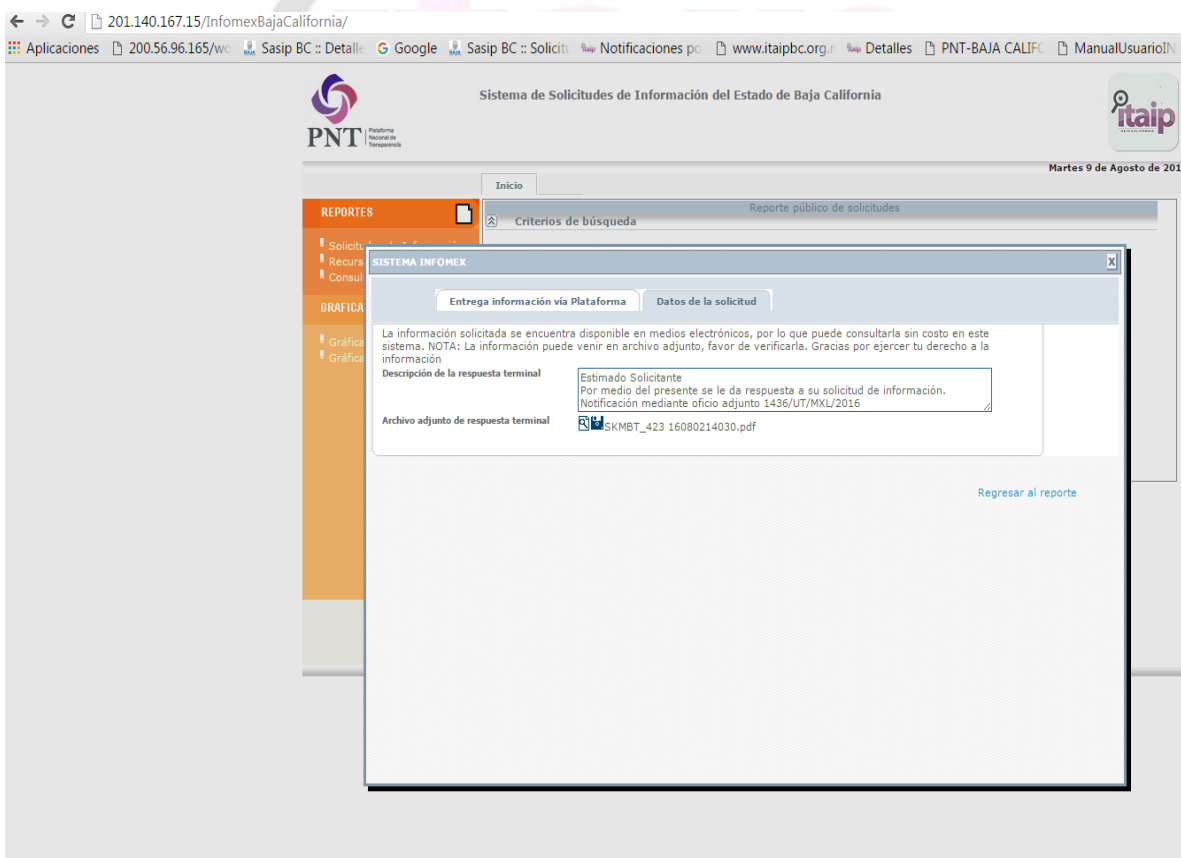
201.140.167.15/InfomexBajaCalifornia/

Aplicaciones 200.56.96.165/wo Sasip BC :: Detalle Google Sasip BC :: Solicitu Notificaciones po www.itaipbc.org.m Detalles PNT-BAJA CALIFO ManualUsuarioIN

PNT Plataforma Nacional de Transparencia

Sistema de Solicitudes de Información del Estado de Baja California

itaip

Martes 9 de Agosto de 201

Inicio

REPORTES

Solicitu
Recurs
Consul

GRAFICA

Gráfica
Gráfica

Reporte público de solicitudes

Criterios de búsqueda

SISTEMA INFOMEX

Entrega información vía Plataforma

Datos de la solicitud

La información solicitada se encuentra disponible en medios electrónicos, por lo que puede consultarla sin costo en este sistema. NOTA: La información puede venir en archivo adjunto, favor de verificarla. Gracias por ejercer tu derecho a la información

Descripción de la respuesta terminal

Estimado Solicitante
Por medio del presente se le da respuesta a su solicitud de información.
Notificación mediante oficio adjunto 1436/UT/MXL/2016

Archivo adjunto de respuesta terminal

SKMBT_423 16080214030.pdf

Regresar al reporte